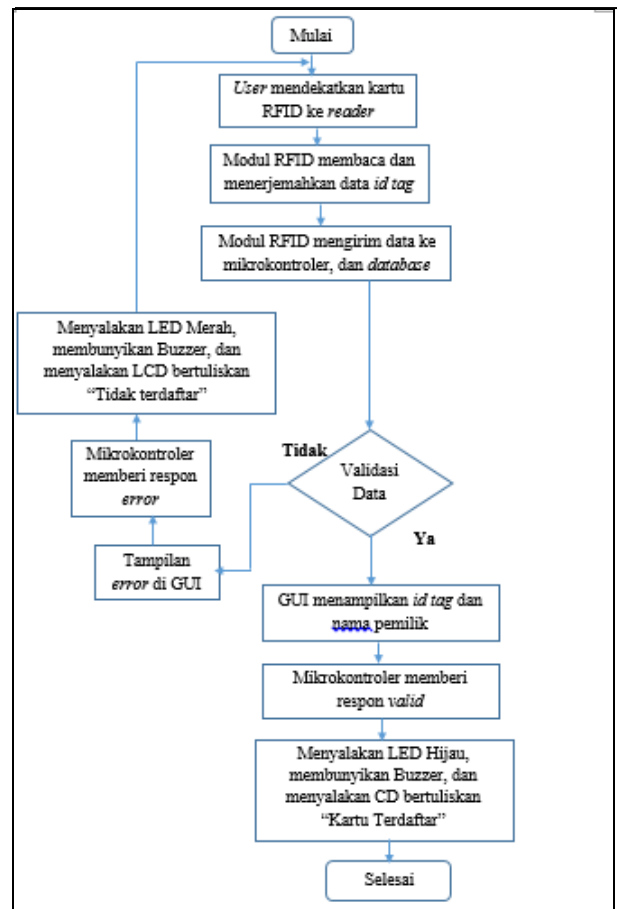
Mulai

User mendekatkan kartu RFID ke reader

Modul RFID membaca dan menerjemahkan data id tag

Modul RFID mengirim data ke mikrokontroler, dan database

Menyalakan LED Merah, membunyikan Buzzer, dan menyalakan LCD bertuliskan "Tidak terdaftar"

Mikrokontroler memberi respon error

Tidak

Validasi Data

Ya

Tampilan error di GUI

GUI menampilkan id tag dan nama pemilik

Mikrokontroler memberi respon valid

Menyalakan LED Hijau, membunyikan Buzzer, dan menyalakan CD bertuliskan "Kartu Terdaftar"

Selesai